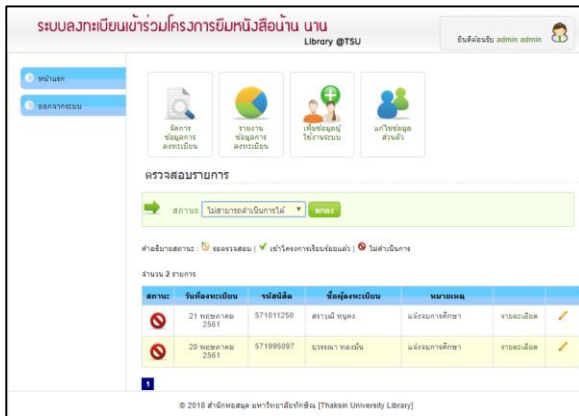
ระบบลงทะเบียนเข้าร่วมโครงการยืมหนังสือบ้าน นาน
Library @TSU

ยินดีต้อนรับ admin admin

หน้าแรก
ออกจากระบบ

จัดการข้อมูลการลงทะเบียน
รายงานข้อมูลการลงทะเบียน
เพิ่มข้อมูลผู้ใช้งานระบบ
แก้ไขข้อมูลส่วนตัว

ตรวจสอบรายการ

สถานะ ไม่สามารถดำเนินการได้ ▼ ตกลง

คำอธิบายสถานะ : รอตรวจสอบ | เข้าโครงการเรียบร้อยแล้ว | ไม่ดำเนินการ

จำนวน 2 รายการ

| สถานะ | วันที่ลงทะเบียน | รหัสนิสิต | ชื่อผู้ลงทะเบียน | หมายเหตุ | | |
|---|---|---|---|---|---|---|
| | 21 พฤษภาคม 2561 | 571011250 | สราวุฒิ หนูคง | แจ้งจบการศึกษา | รายละเอียด | |
| | 20 พฤษภาคม 2561 | 571995097 | ยุวธรณา ทองนิ่ม | แจ้งจบการศึกษา | รายละเอียด | |

1

© 2018 สำนักหอสมุด มหาวิทยาลัยทักษิณ [Thaksin University Library]